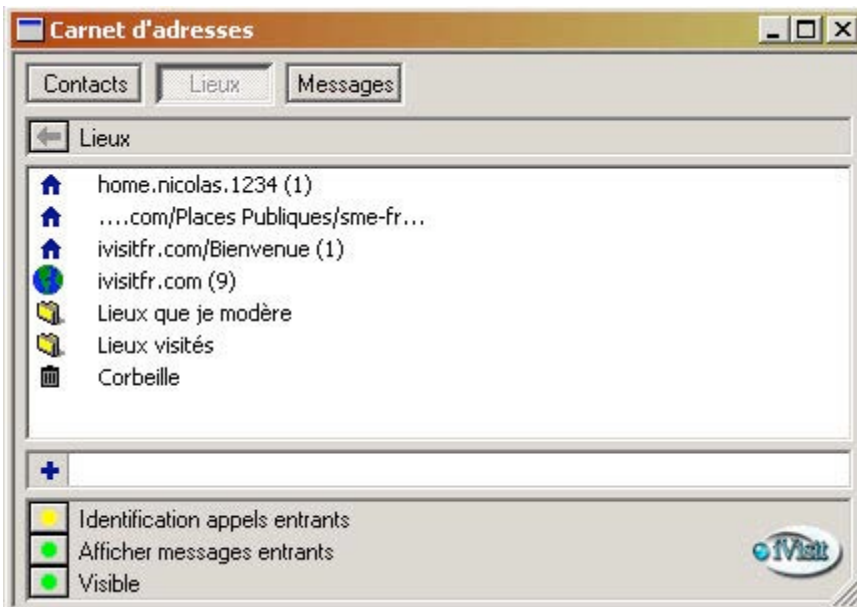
Carnet d'adresses

Contacts Lieux Messages

Lieux

home.nicolas.1234 (1)
....com/Places Publiques/sme-fr...
ivisitfr.com/Bienvenue (1)
ivisitfr.com (9)
Lieux que je modère
Lieux visités
Corbeille

+

Identification appels entrants
Afficher messages entrants
Visible

iVisit